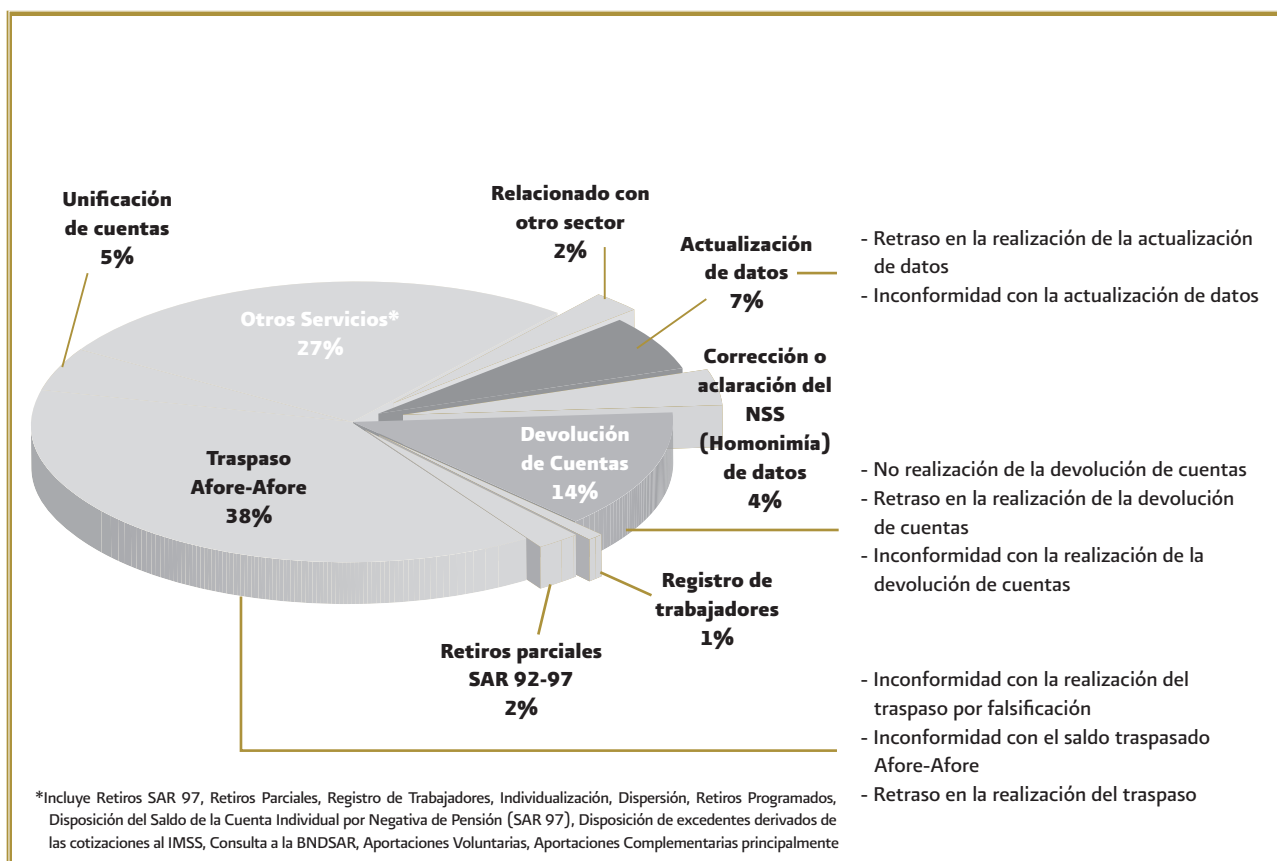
Unificación de cuentas
5%

Relacionado con otro sector
2%

Actualización de datos
7%

- Retraso en la realización de la actualización de datos
- Inconformidad con la actualización de datos

Otros Servicios*
27%

Corrección o aclaración del NSS (Homonimía) de datos
4%

Devolución de Cuentas
14%

Traspaso Afore-Afore
38%

- No realización de la devolución de cuentas
- Retraso en la realización de la devolución de cuentas
- Inconformidad con la realización de la devolución de cuentas

Registro de trabajadores
1%

Retiros parciales SAR 92-97
2%

- Inconformidad con la realización del traspaso por falsificación
- Inconformidad con el saldo traspasado Afore-Afore
- Retraso en la realización del traspaso

*Incluye Retiros SAR 97, Retiros Parciales, Registro de Trabajadores, Individualización, Dispersión, Retiros Programados, Disposición del Saldo de la Cuenta Individual por Negativa de Pensión (SAR 97), Disposición de excedentes derivados de las cotizaciones al IMSS, Consulta a la BNDSAR, Aportaciones Voluntarias, Aportaciones Complementarias principalmente